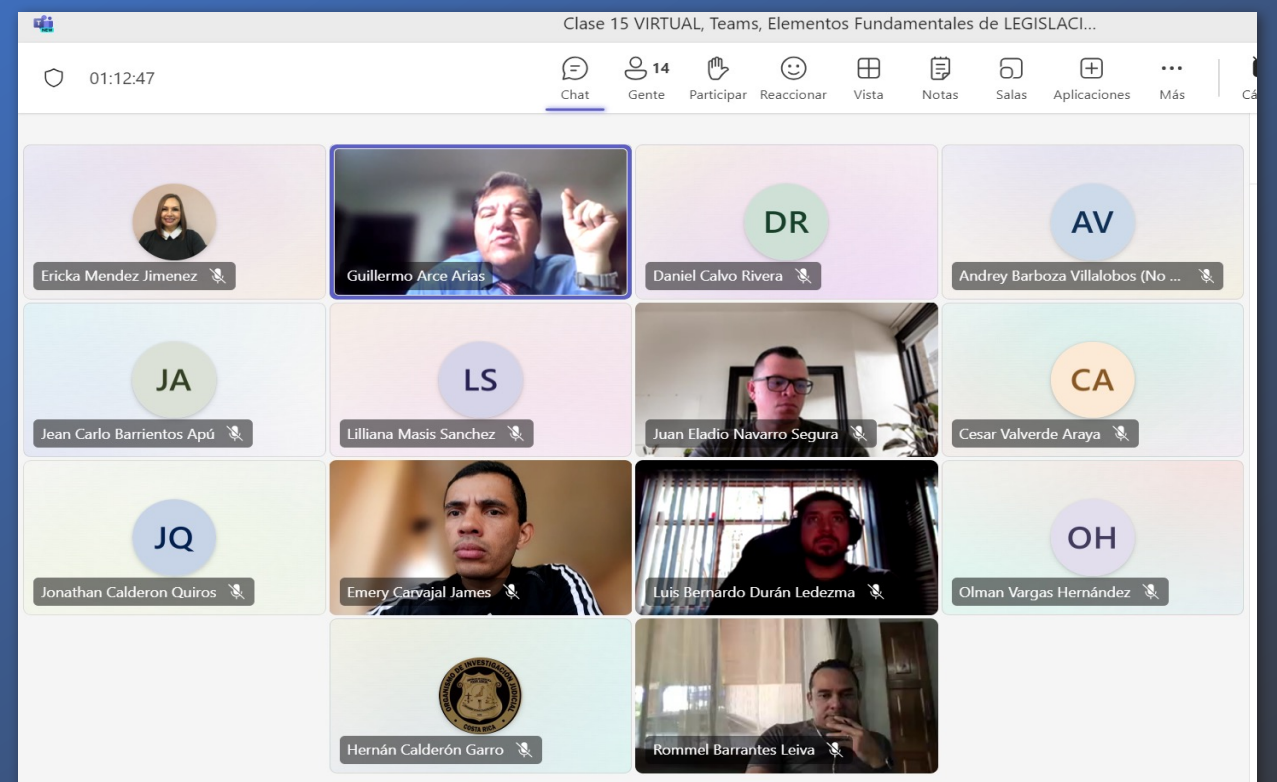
Clase 15 VIRTUAL, Teams, Elementos Fundamentales de LEGISLACI...

01:12:47

Chat
14
Gente
Participar
Reaccionar
Vista
Notas
Salas
Aplicaciones
Más
Cá

Ericka Mendez Jimenez

Guillermo Arce Arias

DR
Daniel Calvo Rivera

AV
Andrey Barboza Villalobos (No ...

JA
Jean Carlo Barrientos Apú

LS
Lilliana Masis Sanchez

Juan Eladio Navarro Segura

CA
Cesar Valverde Araya

JQ
Jonathan Calderon Quiros

Emery Carvajal James

Luis Bernardo Durán Ledezma

OH
Olman Vargas Hernández

ORGANISMO DE INVESTIGACIÓN JUDICIAL
COSTA RICA
Hernán Calderón Garro

Rommel Barrantes Leiva